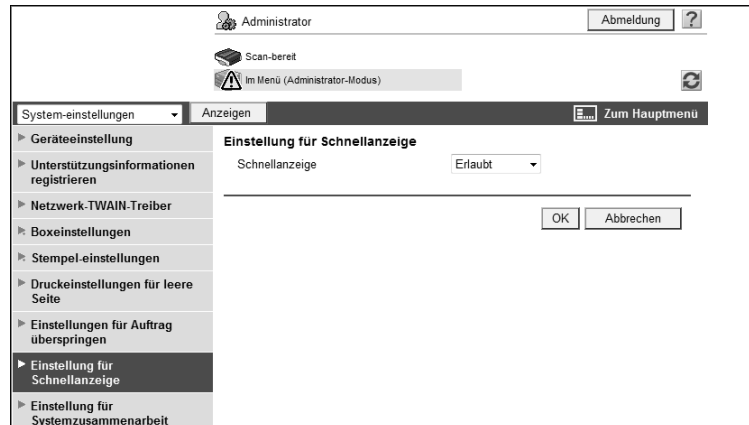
Administrator

Abmeldung ?

Scan-bereit

Im Menü (Administrator-Modus)

System-einstellungen

Anzeigen

Zum Hauptmenü

Geräteeinstellung

Unterstützungsinformationen registrieren

Netzwerk-TWAIN-Treiber

Boxeinstellungen

Stempel-einstellungen

Druckeinstellungen für leere Seite

Einstellungen für Auftrag überspringen

Einstellung für Schnellanzeige

Einstellung für Systemzusammenarbeit

Einstellung für Schnellanzeige

Schnellanzeige

Erlaubt

OK

Abbrechen